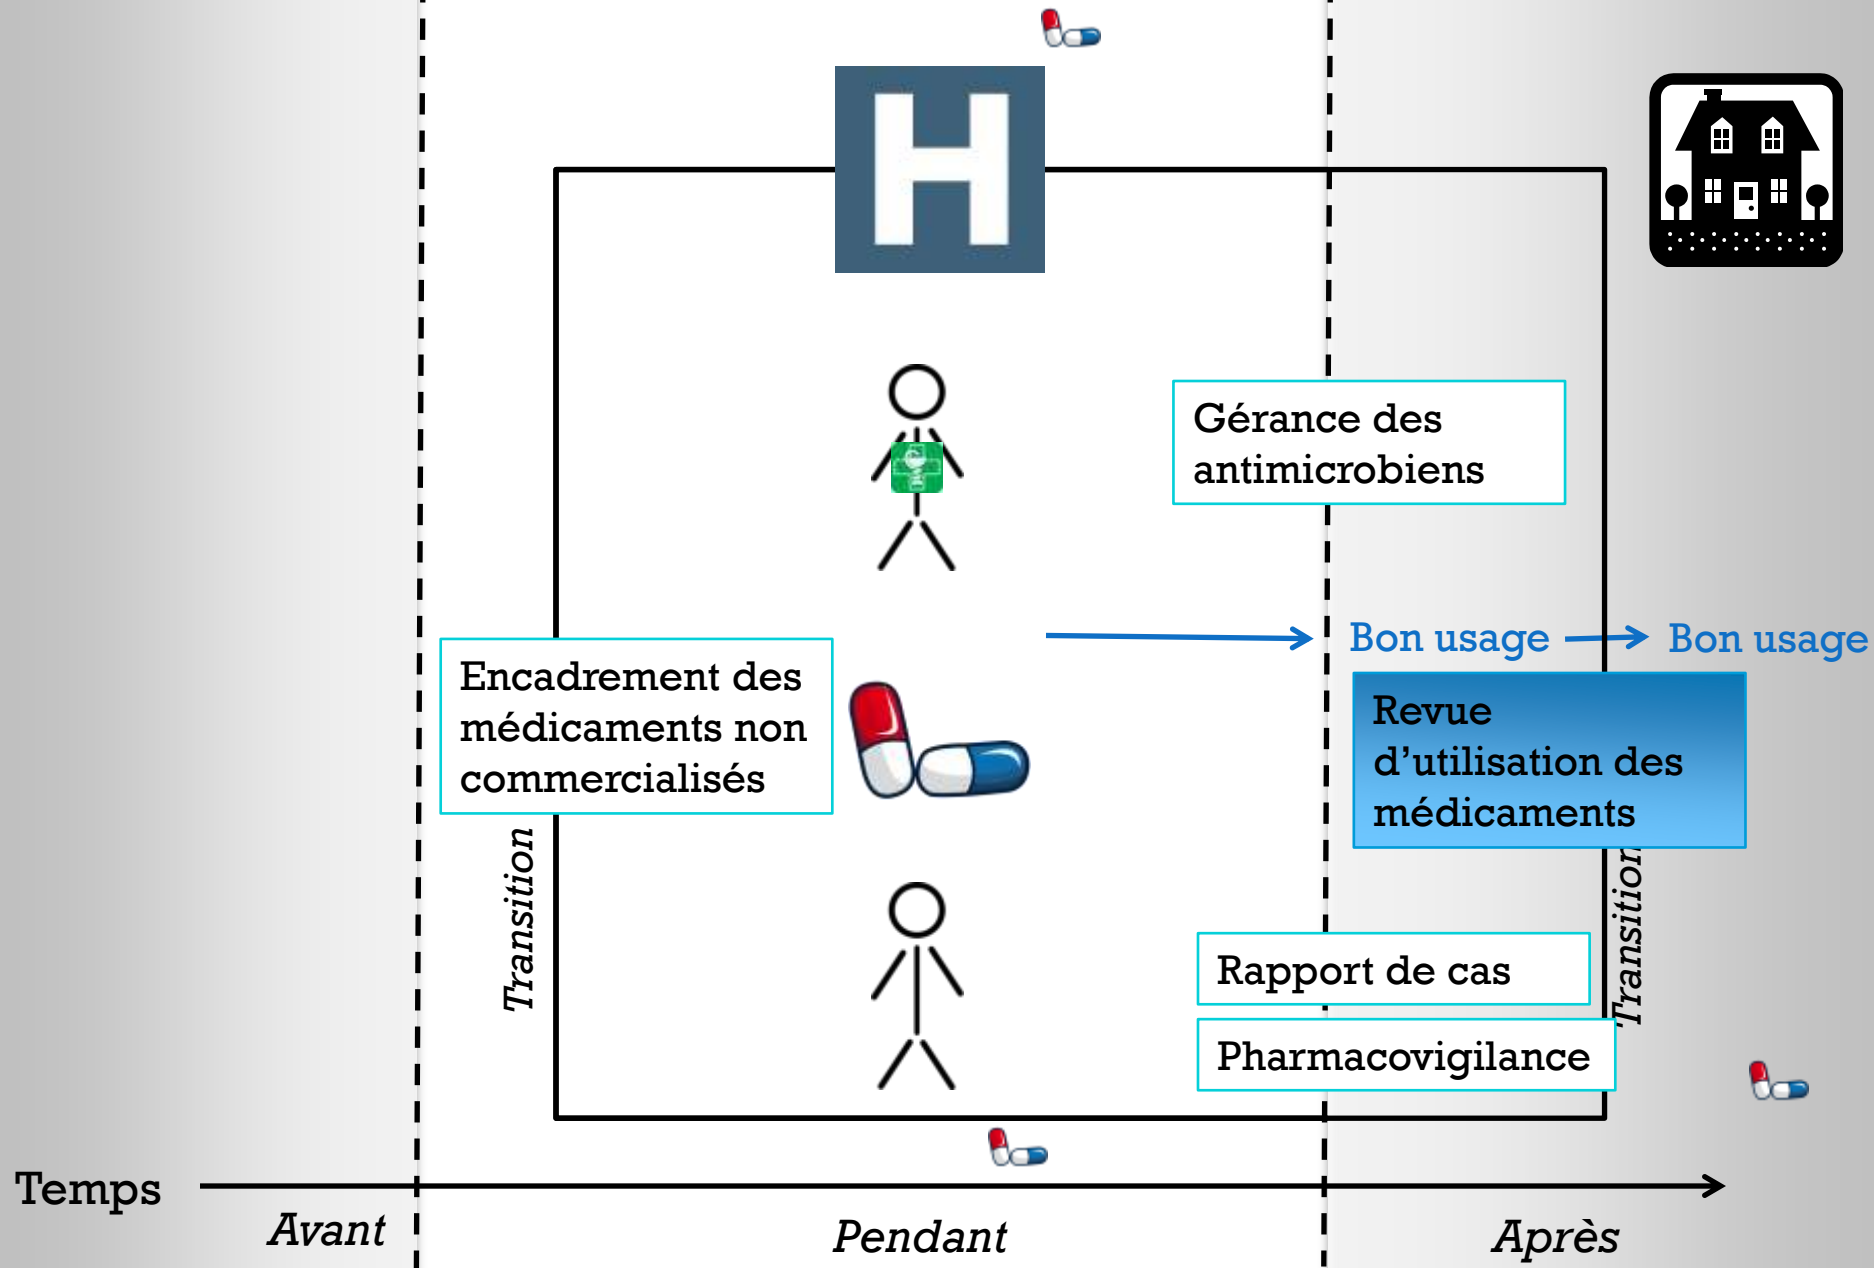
H

Gérance des antimicrobiens

Bon usage → Bon usage

Encadrement des médicaments non commercialisés

Revue d'utilisation des médicaments

Transition

Transition

Rapport de cas

Pharmacovigilance

Temps

Avant

Pendant

Après